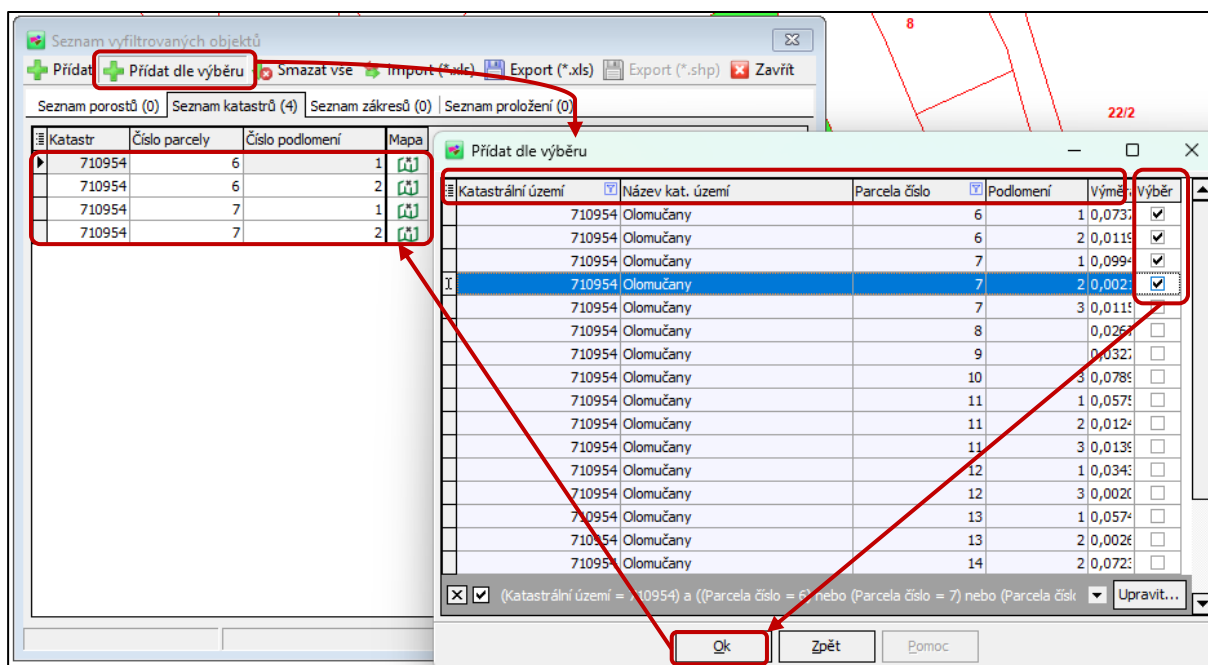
8

22/2

Seznam vyfiltrovaných objektů

Přidat | Přidat dle výběru | Smazat vše | Import (*.xls) | Export (*.xls) | Export (*.shp) | Zavřít

Seznam porostů (0) | Seznam katastrů (4) | Seznam zákresů (0) | Seznam proložení (0)

| Katastr | Číslo parcely | Číslo podlomení | Mapa |
|---|---|---|---|
| 710954 | 6 | 1 | |
| 710954 | 6 | 2 | |
| 710954 | 7 | 1 | |
| 710954 | 7 | 2 | |

Přidat dle výběru

| Katastrální území | Název kat. území | Parcela číslo | Podlomení | Výměr | Výběr |
|---|---|---|---|---|---|
| 710954 | Olomučany | 6 | 1 | 0,0737 | ☑ |
| 710954 | Olomučany | 6 | 2 | 0,0119 | ☑ |
| 710954 | Olomučany | 7 | 1 | 0,0994 | ☑ |
| 710954 | Olomučany | 7 | 2 | 0,0021 | ☑ |
| 710954 | Olomučany | 7 | 3 | 0,0115 | ☐ |
| 710954 | Olomučany | 8 | | 0,0263 | ☐ |
| 710954 | Olomučany | 9 | | 0,0327 | ☐ |
| 710954 | Olomučany | 10 | 3 | 0,0789 | ☐ |
| 710954 | Olomučany | 11 | 1 | 0,0575 | ☐ |
| 710954 | Olomučany | 11 | 2 | 0,0124 | ☐ |
| 710954 | Olomučany | 11 | 3 | 0,0139 | ☐ |
| 710954 | Olomučany | 12 | 1 | 0,0343 | ☐ |
| 710954 | Olomučany | 12 | 3 | 0,0020 | ☐ |
| 710954 | Olomučany | 13 | 1 | 0,0574 | ☐ |
| 710954 | Olomučany | 13 | 2 | 0,0026 | ☐ |
| 710954 | Olomučany | 14 | 2 | 0,0723 | ☐ |

(Katastrální území = 710954) a ((Parcela číslo = 6) nebo (Parcela číslo = 7) nebo (Parcela čísl

Upravit...

Ok | Zpět | Pomoc